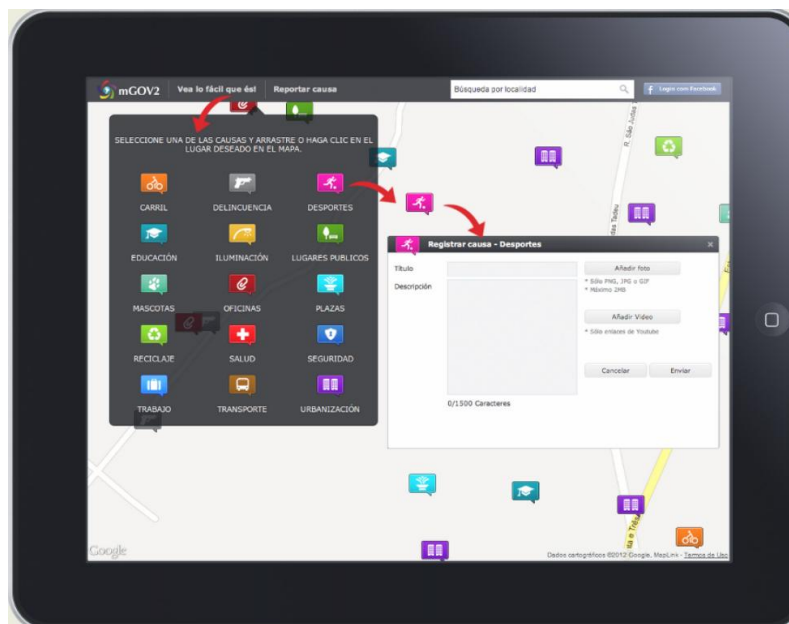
mGOV2 Vea lo fácil que és! Reportar causa
Búsqueda por localidad
Login com Facebook

SELECCIONE UNA DE LAS CAUSAS Y ARRASTRE O HAGA CLIC EN EL LUGAR DESEADO EN EL MAPA.

CARRIL
DELINCUENCIA
DESPORTES
EDUCACIÓN
ILUMINACIÓN
LUGARES PUBLICOS
MASCOTAS
OFICINAS
PLAZAS
RECICLAJE
SALUD
SEGURIDAD
TRABAJO
TRANSPORTE
URBANIZACIÓN

Registrar causa - Desportes
Título
Descripción
Añadir foto
* Sólo PNG, JPG o GIF
* Máximo 2MB
Añadir Video
* Sólo enlaces de Youtube
Cancelar
Enviar
0/1500 Caracteres

R. São Judas
Tadeu
Google
Dados cartográficos ©2012 Google, MapLink - Termos de Uso